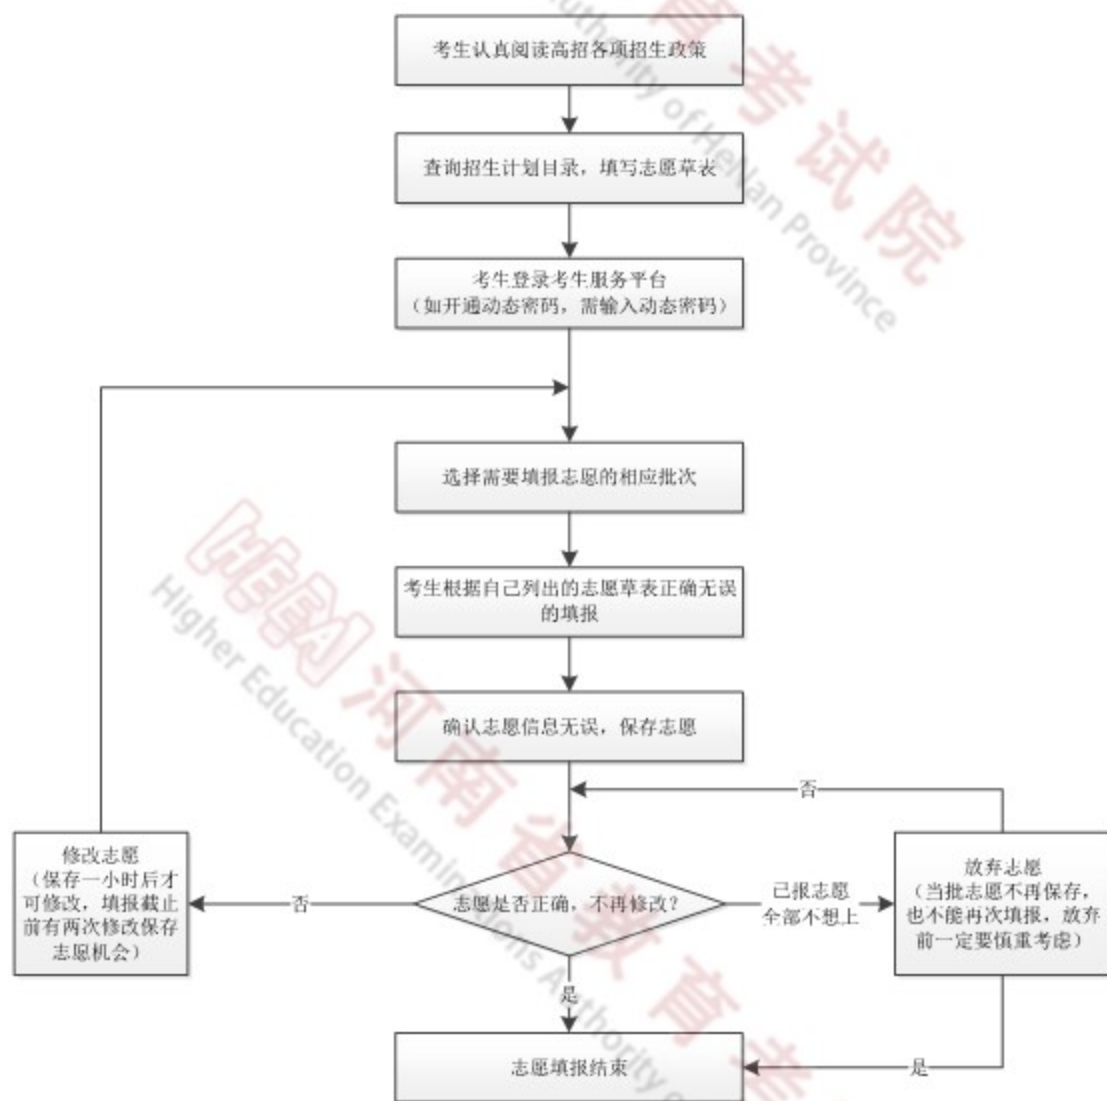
考生认真阅读高招各项招生政策

查询招生计划目录，填写志愿草表

考生登录考生服务平台
（如开通动态密码，需输入动态密码）

选择需要填报志愿的相应批次

考生根据自己列出的志愿草表正确无误的填报

确认志愿信息无误，保存志愿

否

修改志愿
（保存一小时后才可修改，填报截止前有两次修改保存志愿机会）

否

志愿是否正确，不再修改？

已报志愿全部不想上

放弃志愿
（当批志愿不再保存，也不能再次填报，放弃前一定要慎重考虑）

是

志愿填报结束

是

Higher Education Examinations Authority of Henan Province
河南省教育考试院